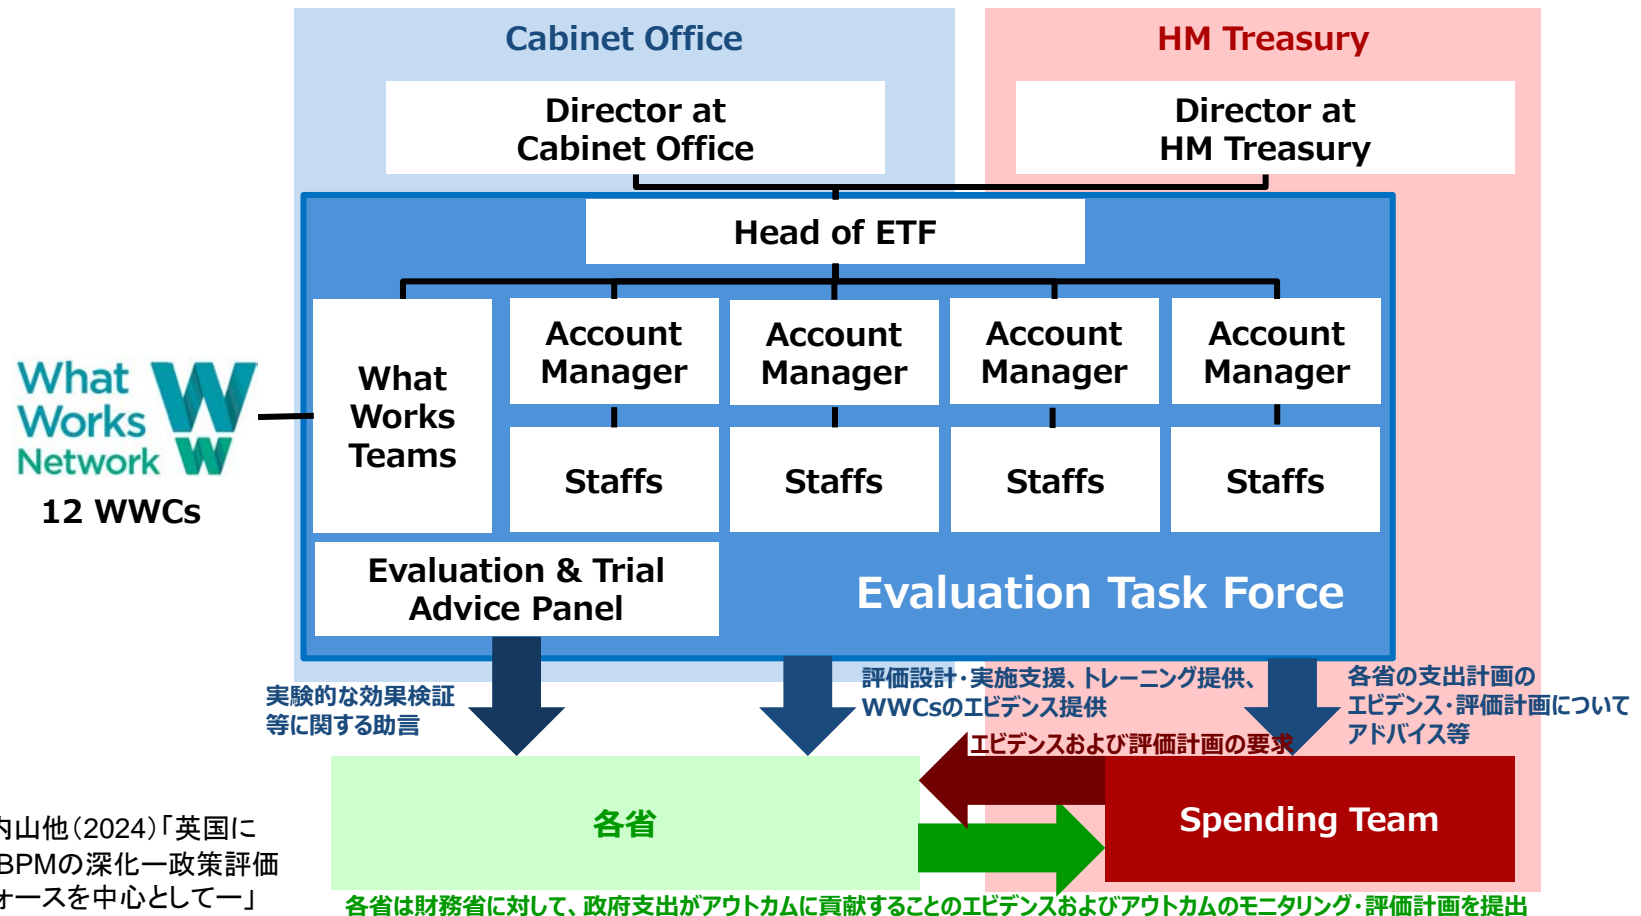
Cabinet Office

HM Treasury

Director at Cabinet Office

Director at HM Treasury

Head of ETF

What Works Teams

Account Manager

Account Manager

Account Manager

Account Manager

Staffs

Staffs

Staffs

Staffs

What Works Network

12 WWCs

Evaluation & Trial Advice Panel

Evaluation Task Force

実験的な効果検証等に関する助言

評価設計・実施支援、トレーニング提供、WWCsのエビデンス提供

各省の支出計画のエビデンス・評価計画についてアドバイス等

エビデンスおよび評価計画の要求

各省

Spending Team

内山他（2024）「英国にBPMの深化ー政策評価ォースを中心としてー」

各省は財務省に対して、政府支出がアウトカムに貢献することのエビデンスおよびアウトカムのモニタリング・評価計画を提出